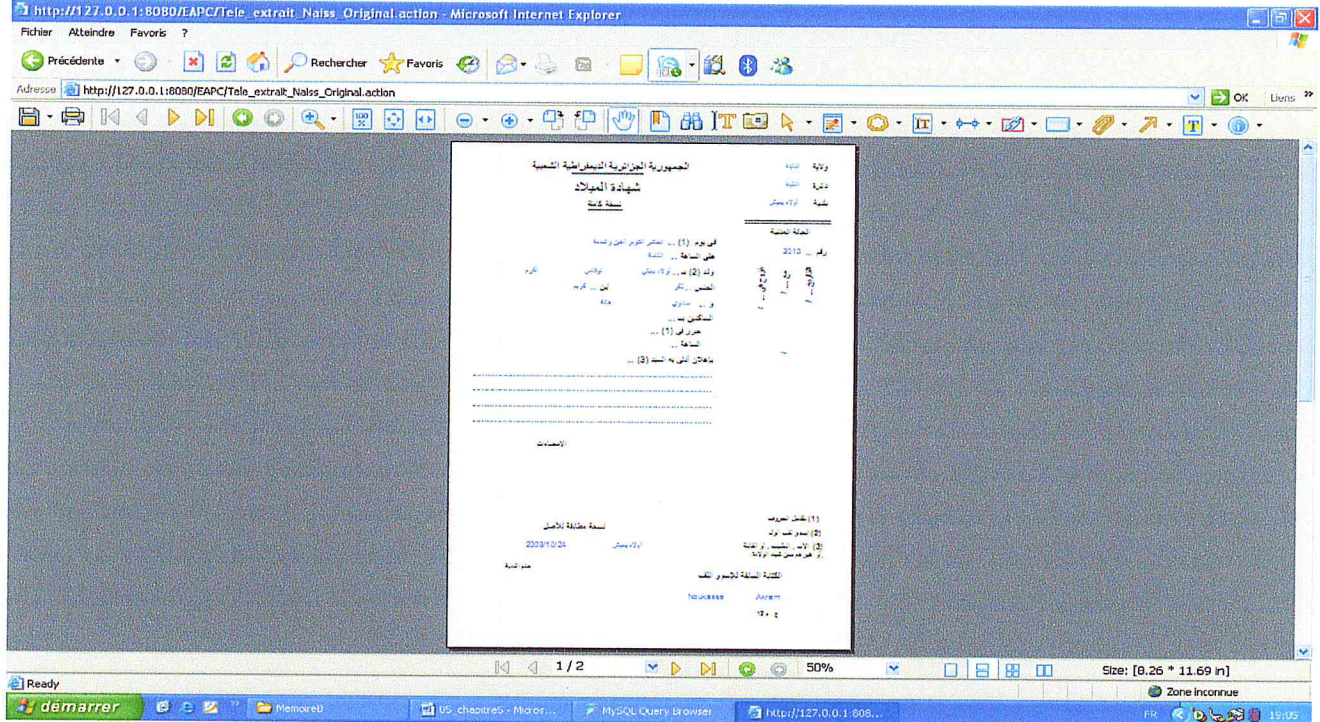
http://127.0.0.1:8080/EAPC/Tele_extrait_Naiss_Original.action - Microsoft Internet Explorer

Fichier Atteindre Favoris ?

Précédente Rechercher Favoris

Adresse http://127.0.0.1:8080/EAPC/Tele_extrait_Naiss_Original.action OK Liens »

الجمهورية الجزائرية الديمقراطية الشعبية
شهادة الميلاد
نسخة كاملة

ولاية البليدة
دائرة البليدة
بلدية أولاد يعيش

الحالة المدنية
رقم ... 2013

في يوم (1) ... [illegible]
على الساعة ... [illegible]
ولد (2) ... أولاد يعيش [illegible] أكرم
الجنس ... ذكر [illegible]
و ... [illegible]
الساكنين بـ ...
حرر في (1) ...
الساعة ...
بإعلان الذي به السيد (3) ...

الإمضاءات

نسخة مطابقة للأصل
أولاد يعيش 2009/10/24
ختم البلدية

(1) بكامل الحروف
(2) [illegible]
(3) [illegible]

الكتابة السابقة للإسم واللقب
Noukasse Akram

1/2 50% Size: [8.26 * 11.69 in]

Ready
Zone inconnue

démarrer Memoire US chapitre5 - Micros... MySQL Query Browser http://127.0.0.1:808... FR 19:05